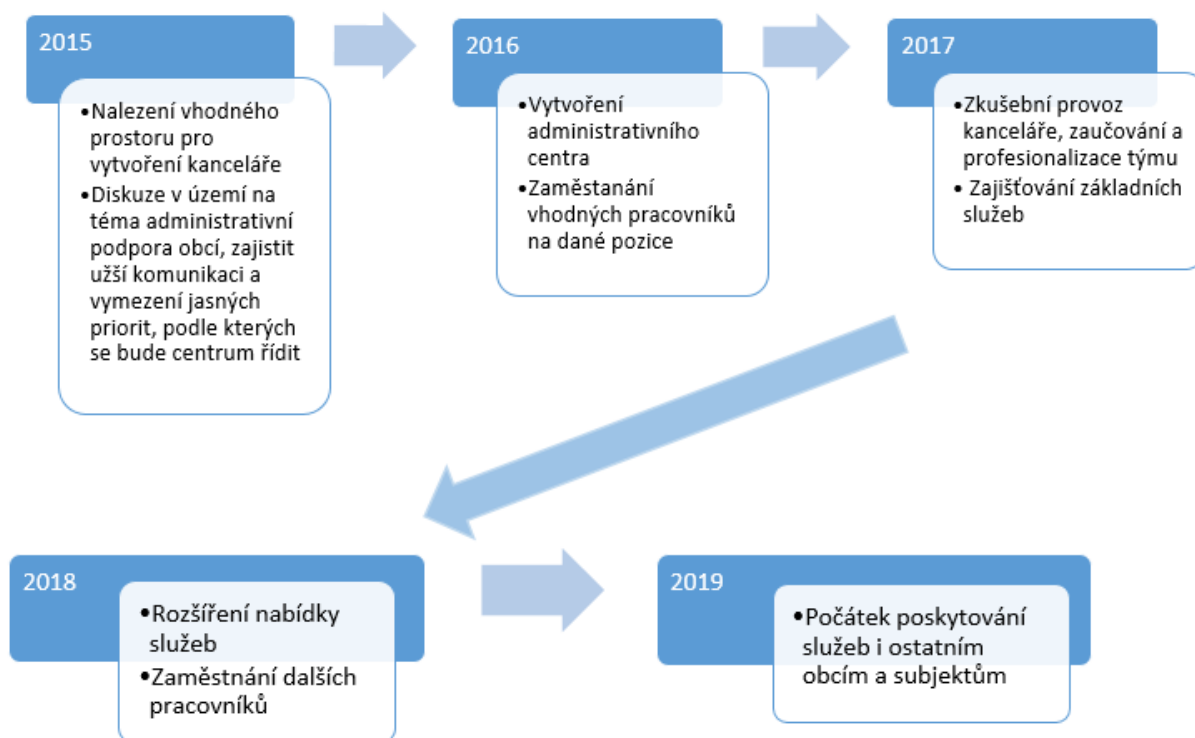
2015

•Nalezení vhodného prostoru pro vytvoření kanceláře
•Diskuze v území na téma administrativní podpora obcí, zajistit užší komunikaci a vymezení jasných priorit, podle kterých se bude centrum řídit

2016

•Vytvoření administrativního centra
•Zaměstanání vhodných pracovníků na dané pozice

2017

•Zkušební provoz kanceláře, zaučování a profesionalizace týmu
• Zajišťování základních služeb

2018

•Rozšíření nabídky služeb
•Zaměstnání dalších pracovníků

2019

•Počátek poskytování služeb i ostatním obcím a subjektům